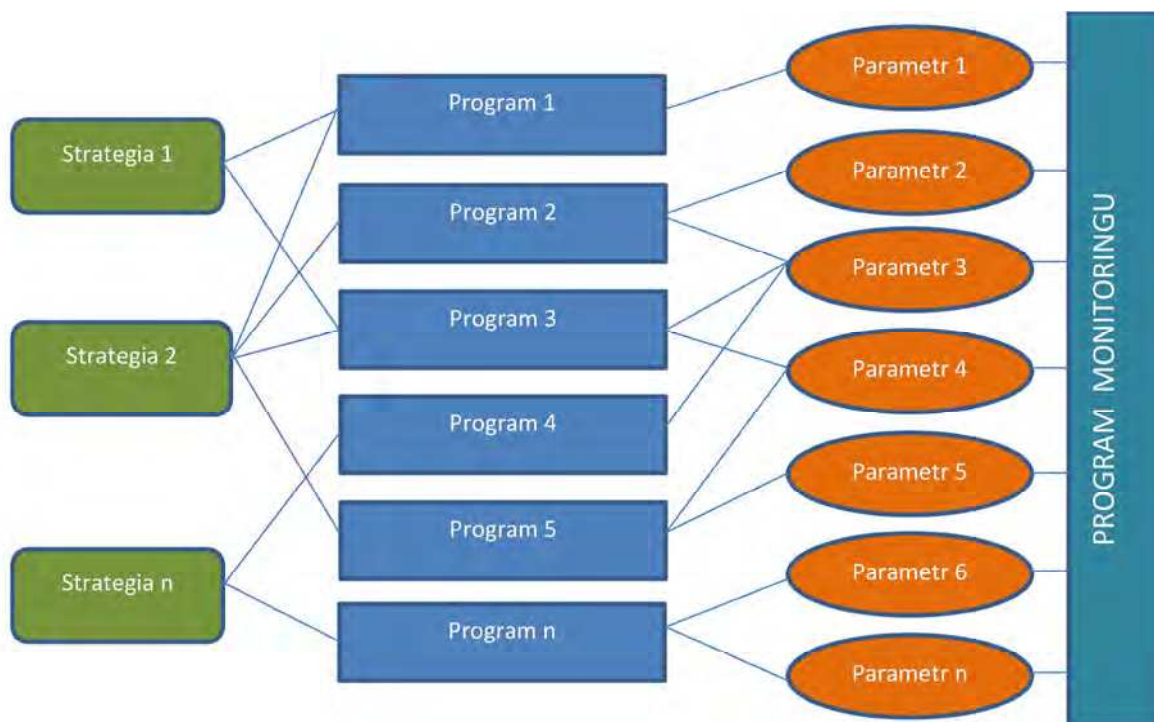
Strategia 1

Strategia 2

Strategia n

Program 1

Program 2

Program 3

Program 4

Program 5

Program n

Parametr 1

Parametr 2

Parametr 3

Parametr 4

Parametr 5

Parametr 6

Parametr n

PROGRAM MONITORINGU